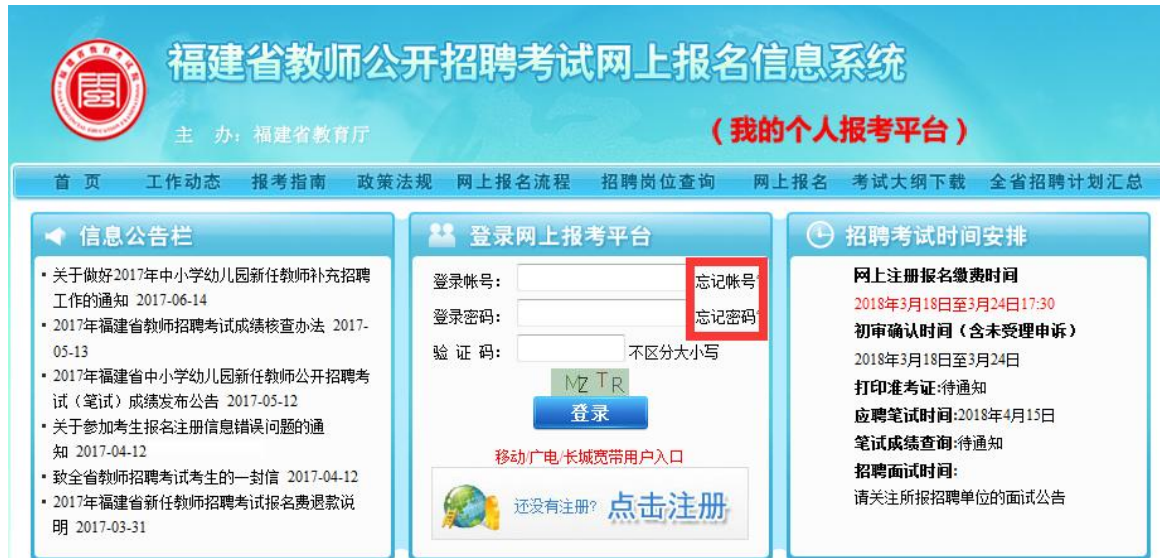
福建省教师公开招聘考试网上报名信息系统

主 办：福建省教育厅

（我的个人报考平台）

首 页 工作动态 报考指南 政策法规 网上报名流程 招聘岗位查询 网上报名 考试大纲下载 全省招聘计划汇总

信息公告栏

• 关于做好2017年中小学幼儿园新任教师补充招聘工作的通知 2017-06-14
• 2017年福建省教师招聘考试成绩核查办法 2017-05-13
• 2017年福建省中小学幼儿园新任教师公开招聘考试（笔试）成绩发布公告 2017-05-12
• 关于参加考生报名注册信息错误问题的通知 2017-04-12
• 致全省教师招聘考试考生的一封信 2017-04-12
• 2017年福建省新任教师招聘考试报名费退款说明 2017-03-31

登录网上报考平台

登录帐号： 忘记帐号
登录密码： 忘记密码
验 证 码： 不区分大小写
MZ T R
登录
移动/广电/长城宽带用户入口
还没有注册? 点击注册

招聘考试时间安排

网上注册报名缴费时间
2018年3月18日至3月24日17:30
初审确认时间（含未受理申诉）
2018年3月18日至3月24日
打印准考证:待通知
应聘笔试时间:2018年4月15日
笔试成绩查询:待通知
招聘面试时间:
请关注所报招聘单位的面试公告